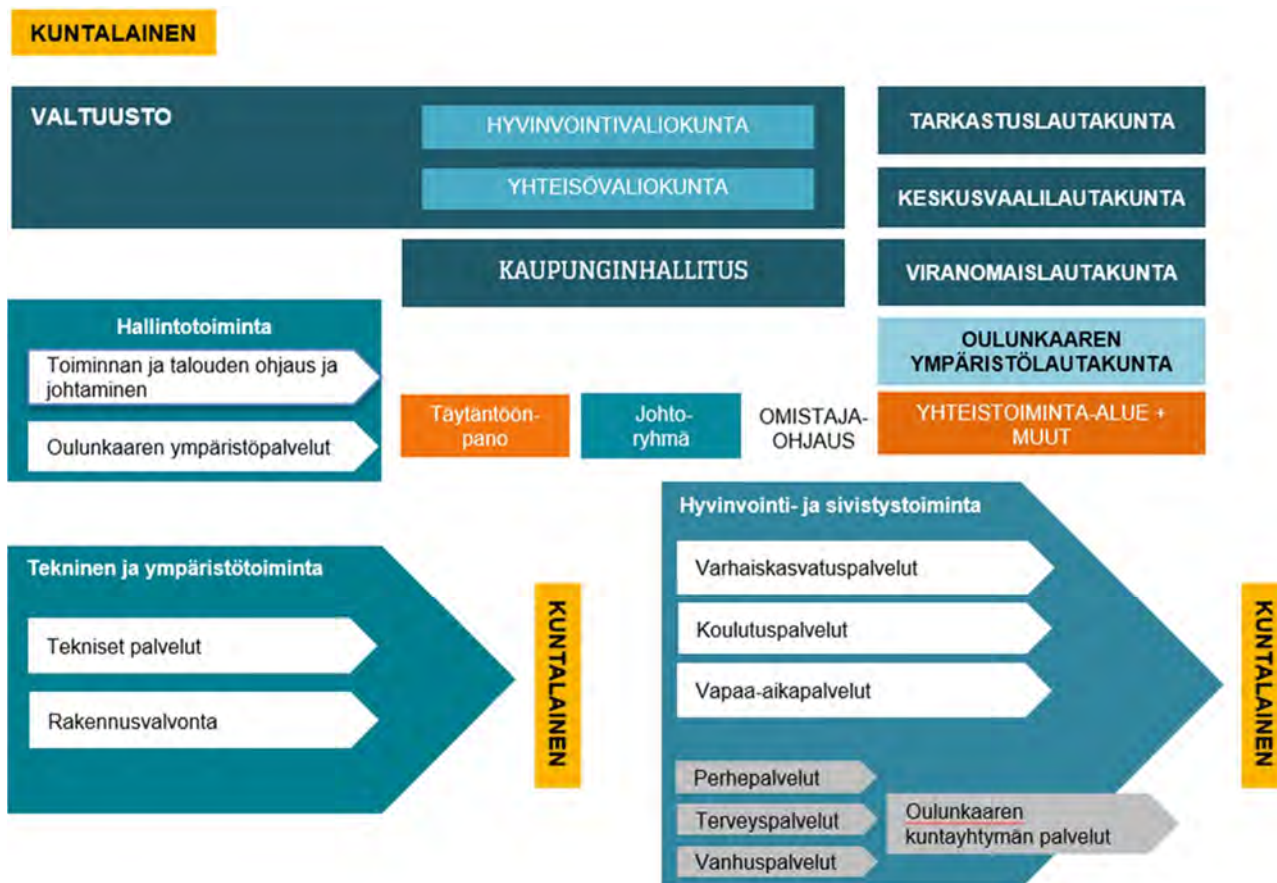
KUNTALAINEN

VALTUUSTO

HYVINVOINTIVALIOKUNTA

YHTEISÖVALIOKUNTA

TARKASTUSLAUTAKUNTA

KESKUSVAALILAUTAKUNTA

KAUPUNGINHALLITUS

VIRANOMAISLAUTAKUNTA

Hallintotoiminta

Toiminnan ja talouden ohjaus ja johtaminen

Oulunkaaren ympäristöpalvelut

OULUNKAAREN YMPÄRISTÖLAUTAKUNTA

Täytäntöönpano

Johtoryhmä

OMISTAJA-OHJAUS

YHTEISTOIMINTA-ALUE + MUUT

Hyvinvointi- ja sivistystoiminta

Varhaiskasvatuspalvelut

Koulutuspalvelut

Vapaa-aikapalvelut

Perhepalvelut

Terveyspalvelut

Vanhuspalvelut

Oulunkaaren kuntayhtymän palvelut

Tekninen ja ympäristötoiminta

Tekniset palvelut

Rakennusvalvonta

KUNTALAINEN

KUNTALAINEN